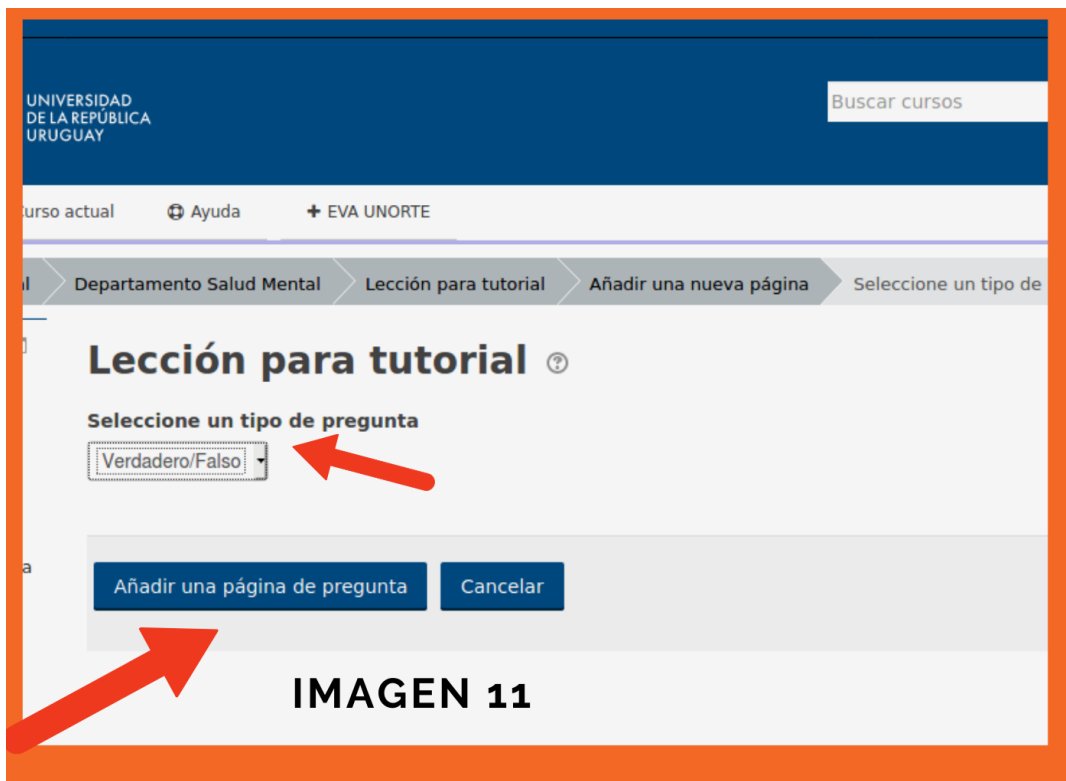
UNIVERSIDAD DE LA REPÚBLICA URUGUAY

Buscar cursos

urso actual

Ayuda

+ EVA UNORTE

l

Departamento Salud Mental

Lección para tutorial

Añadir una nueva página

Seleccione un tipo de

Lección para tutorial

Seleccione un tipo de pregunta

Verdadero/Falso

a

Añadir una página de pregunta

Cancelar

IMAGEN 11